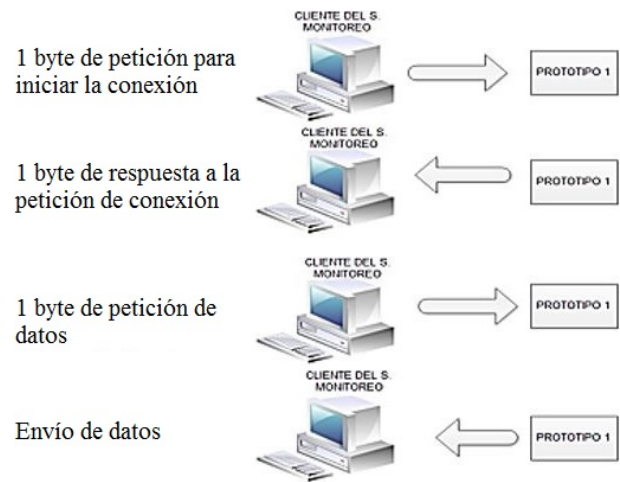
1 byte de petición para iniciar la conexión

CLIENTE DEL S. MONITOREO

PROTOTIPO 1

1 byte de respuesta a la petición de conexión

CLIENTE DEL S. MONITOREO

PROTOTIPO 1

1 byte de petición de datos

CLIENTE DEL S. MONITOREO

PROTOTIPO 1

Envío de datos

CLIENTE DEL S. MONITOREO

PROTOTIPO 1